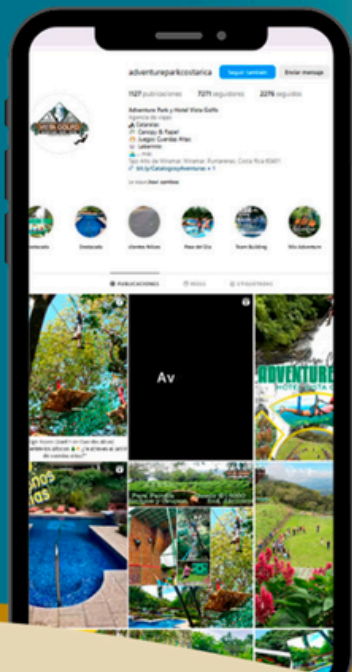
adventureparkcostarica
Seguir también
Enviar mensaje
1127 publicaciones
7271 seguidores
2276 seguidos
Adventure Park y Hotel Vista Golfo
Agencia de viajes
Cataratas
Canopy & Rapel
Juegos Cuerdas Altas
Laberinto
... más
bit.ly/CatalogoyAventuras + 1
Destacado
Destacado
clientes felices
Hoso del Día
Team Building
Vita Adventure
PUBLICACIONES
REELS
ETIQUETADAS
Av
ADVENTURE
HOTEL VISTA G